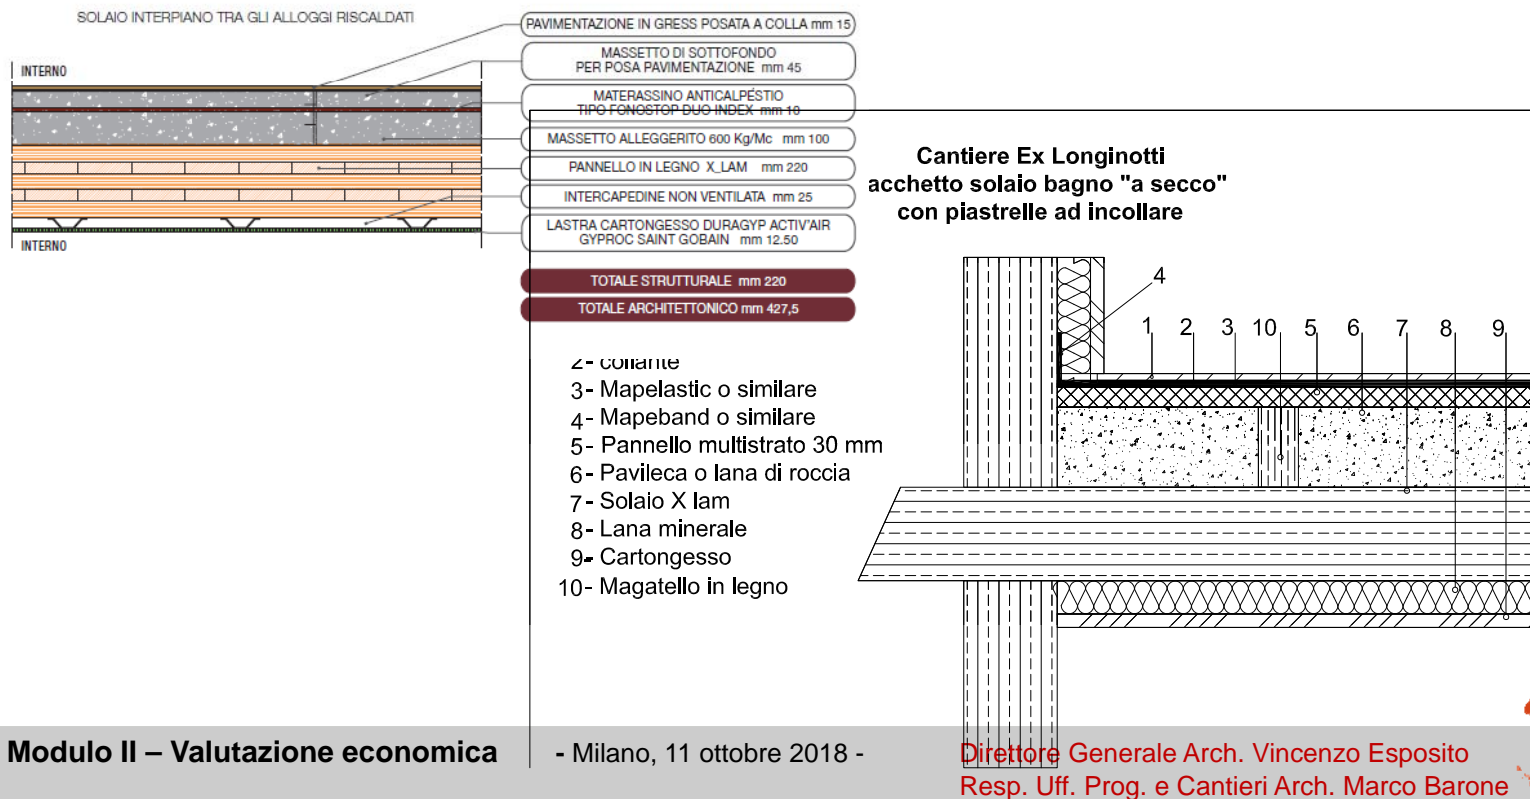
SOLAIO INTERPIANO TRA GLI ALLOGGI RISCALDATI

INTERNO

INTERNO

PAVIMENTAZIONE IN GRESS POSATA A COLLA mm 15

MASSETTO DI SOTTOFONDO PER POSA PAVIMENTAZIONE mm 45

MATERASSINO ANTICALPESTIO TIPO FONOSTOP DUO INDEX mm 10

MASSETTO ALLEGGERITO 600 Kg/Mc mm 100

PANNELLO IN LEGNO X_LAM mm 220

INTERCAPEDINE NON VENTILATA mm 25

LASTRA CARTONGESSO DURAGYP ACTIV'AIR GYPROC SAINT GOBAIN mm 12.50

TOTALE STRUTTURALE mm 220

TOTALE ARCHITETTONICO mm 427,5

Cantiere Ex Longinotti
acchetto solaio bagno "a secco"
con piastrelle ad incollare

4
1 2 3 10 5 6 7 8 9

2- collante
3- Mapelastic o similare
4- Mapeband o similare
5- Pannello multistrato 30 mm
6- Pavileca o lana di roccia
7- Solaio X lam
8- Lana minerale
9- Cartongesso
10- Magatello in legno

Modulo II – Valutazione economica

- Milano, 11 ottobre 2018 -

Direttore Generale Arch. Vincenzo Esposito
Resp. Uff. Prog. e Cantieri Arch. Marco Barone